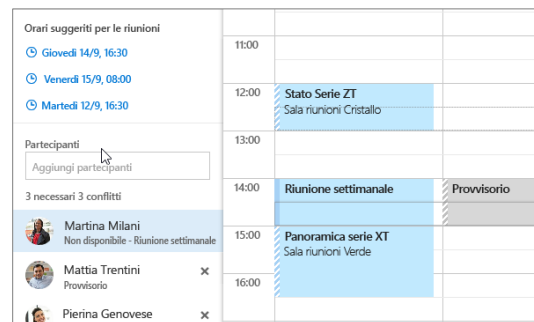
Orari suggeriti per le riunioni

Giovedì 14/9, 16:30

Venerdì 15/9, 08:00

Martedì 12/9, 16:30

Partecipanti

Aggiungi partecipanti

3 necessari 3 conflitti

Martina Milani
Non disponibile - Riunione settimanale

Mattia Trentini
Provvisorio

Pierina Genovese

11:00

12:00

13:00

14:00

15:00

16:00

Stato Serie ZT
Sala riunioni Cristallo

Riunione settimanale

Provvisorio

Panoramica serie XT
Sala riunioni Verde